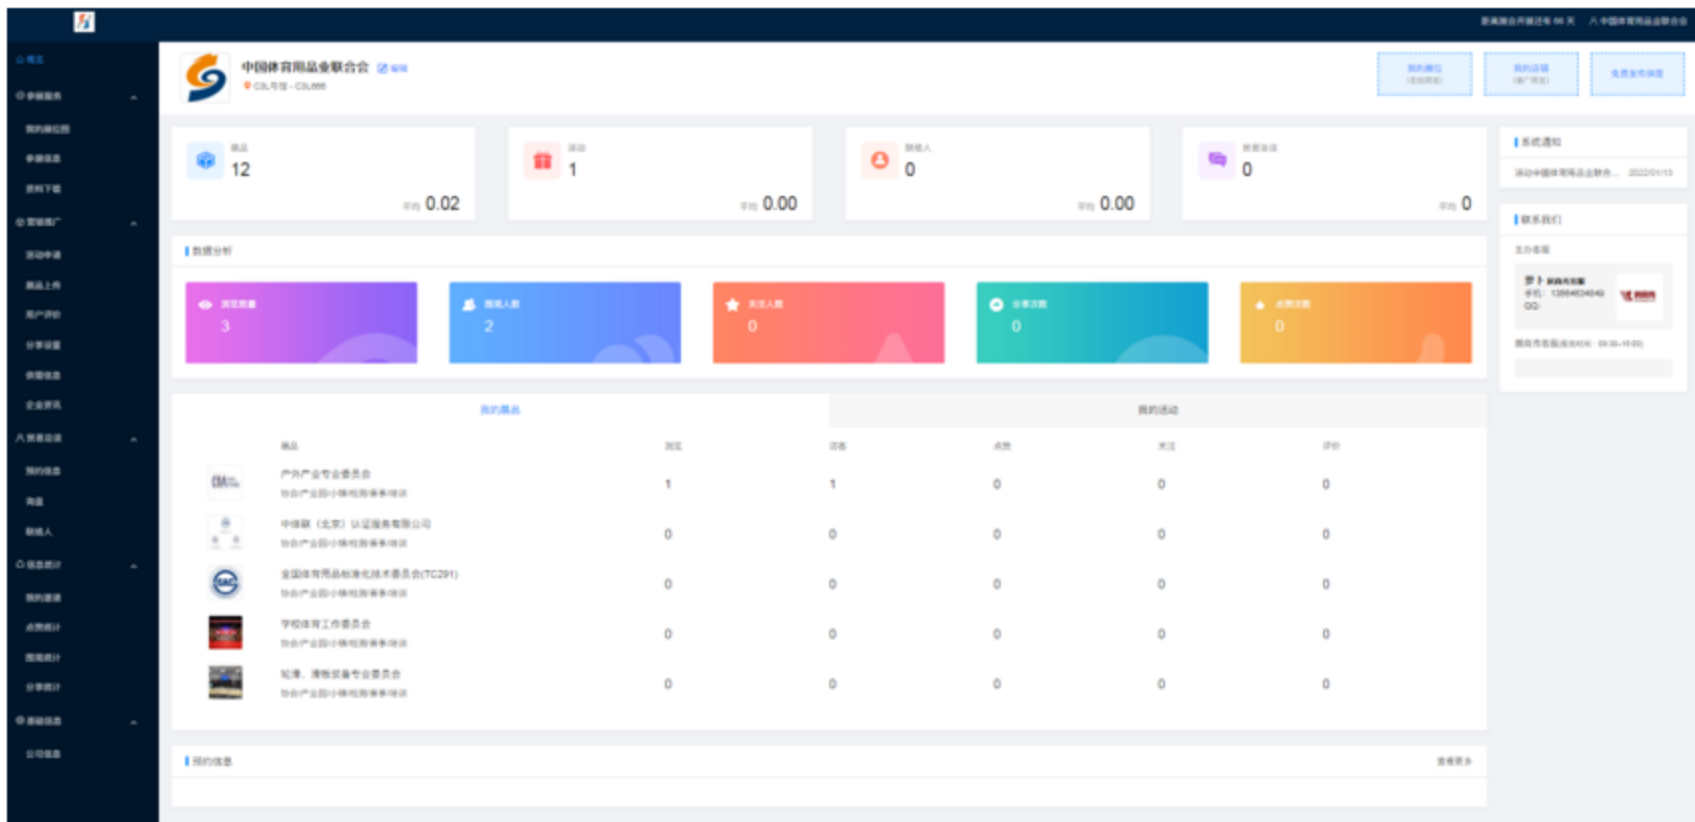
中国体育用品业联合会 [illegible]
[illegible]

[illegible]
12
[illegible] 0.02

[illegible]
1
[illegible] 0.00

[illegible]
0
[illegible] 0.00

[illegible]
0
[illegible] 0

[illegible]
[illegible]

数据分析

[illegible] 3
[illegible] 2
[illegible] 0
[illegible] 0
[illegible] 0

| | 展品 | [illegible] | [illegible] | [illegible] | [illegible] | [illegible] |
|---|---|---|---|---|---|---|
| | 户外产业专业委员会 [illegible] | 1 | 1 | 0 | 0 | 0 |
| | 中体联（北京）认证服务有限公司 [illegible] | 0 | 0 | 0 | 0 | 0 |
| | 全国体育用品标准化技术委员会(TC291) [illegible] | 0 | 0 | 0 | 0 | 0 |
| | 学校体育工作委员会 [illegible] | 0 | 0 | 0 | 0 | 0 |
| | 轮滑、滑板装备专业委员会 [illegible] | 0 | 0 | 0 | 0 | 0 |

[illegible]